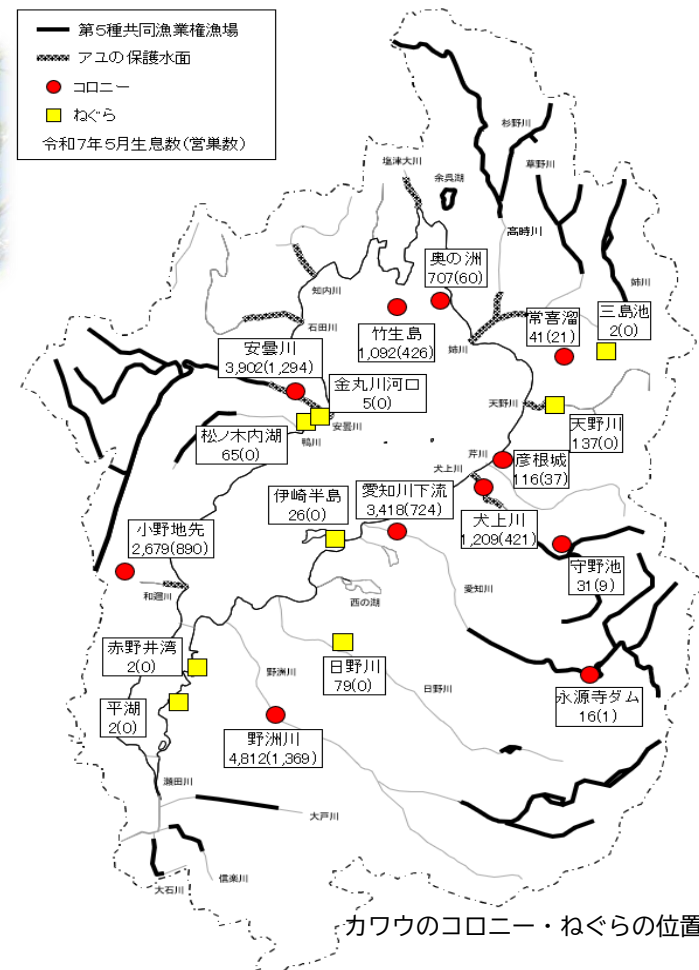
第5種共同漁業権漁場
アユの保護水面
コロニー
ねぐら
令和7年5月生息数(営巣数)

杉野川
草野川
塩津大川
余呉湖
高時川
姉川
奥の洲
707(60)
知内川
石田川
竹生島
1,092(426)
常喜溜
41(21)
三島池
2(0)
安曇川
3,902(1,294)
金丸川河口
5(0)
天野川
天野川
137(0)
松ノ木内湖
65(0)
鴨川
安曇川
芹川
犬上川
彦根城
116(37)
伊崎半島
26(0)
愛知川下流
3,418(724)
犬上川
1,209(421)
小野地先
2,679(890)
守野池
31(9)
和邇川
西の湖
愛知川
赤野井湾
2(0)
日野川
79(0)
野洲川
日野川
平湖
2(0)
永源寺ダム
16(1)
野洲川
4,812(1,369)
瀬田川
大戸川
大石川
信楽川
カワウのコロニー・ねぐらの位置